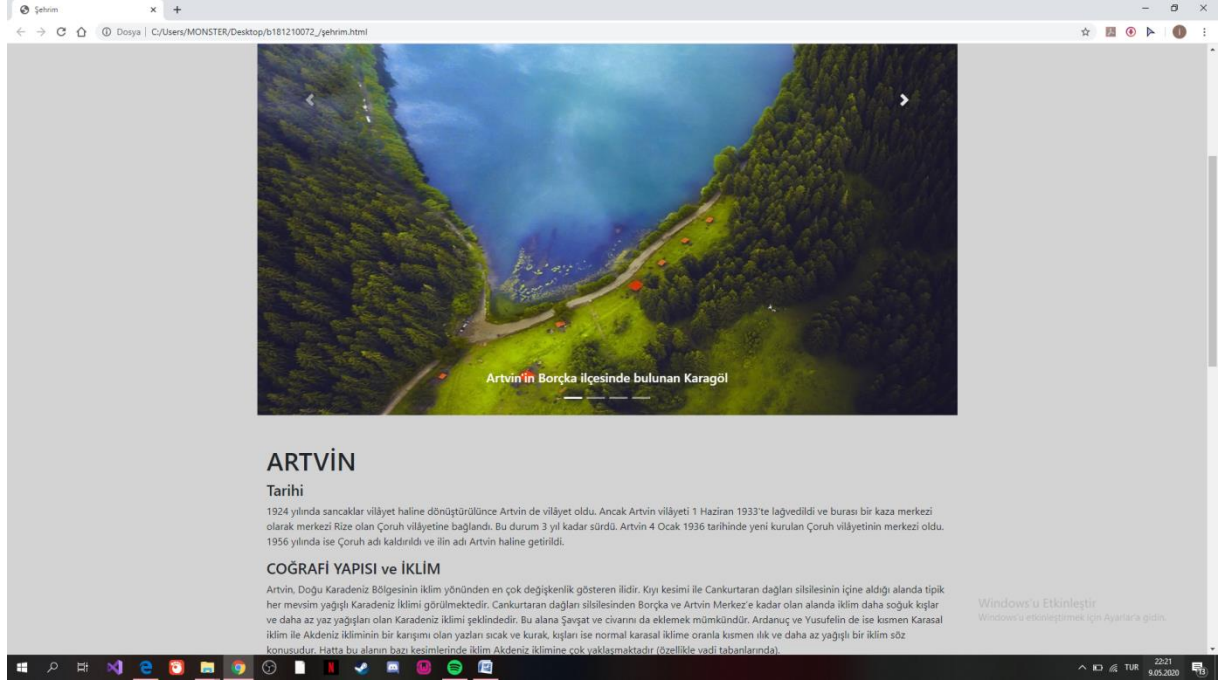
Şehrim
Dosya | C:/Users/MONSTER/Desktop/b181210072_/şehrim.html

Artvin'in Borçka ilçesinde bulunan Karagöl

ARTVİN

Tarihi

1924 yılında sancaklar vilâyet haline dönüştürülünce Artvin de vilâyet oldu. Ancak Artvin vilâyeti 1 Haziran 1933'te lağvedildi ve burası bir kaza merkezi olarak merkezi Rize olan Çoruh vilâyetine bağlandı. Bu durum 3 yıl kadar sürdü. Artvin 4 Ocak 1936 tarihinde yeni kurulan Çoruh vilâyetinin merkezi oldu. 1956 yılında ise Çoruh adı kaldırıldı ve ilin adı Artvin haline getirildi.

COĞRAFİ YAPISI ve İKLİM

Artvin, Doğu Karadeniz Bölgesinin iklim yönünden en çok değişkenlik gösteren ilidir. Kıyı kesimi ile Cankurtaran dağları silsilesinin içine aldığı alanda tipik her mevsim yağışlı Karadeniz İklimi görülmektedir. Cankurtaran dağları silsilesinden Borçka ve Artvin Merkez'e kadar olan alanda iklim daha soğuk kışlar ve daha az yaz yağışları olan Karadeniz iklimi şeklindedir. Bu alana Şavşat ve civarını da eklemek mümkündür. Ardanuç ve Yusufelin de ise kısmen Karasal iklim ile Akdeniz ikliminin bir karışımı olan yazları sıcak ve kurak, kışları ise normal karasal iklime oranla kısmen ılık ve daha az yağışlı bir iklim söz konusudur. Hatta bu alanın bazı kesimlerinde iklim Akdeniz iklimine çok yaklaşmaktadır (özellikle vadi tabanlarında).

Windows'u Etkinleştir
Windows'u etkinleştirmek için Ayarlar'a gidin.

TUR 22:21 9.05.2020